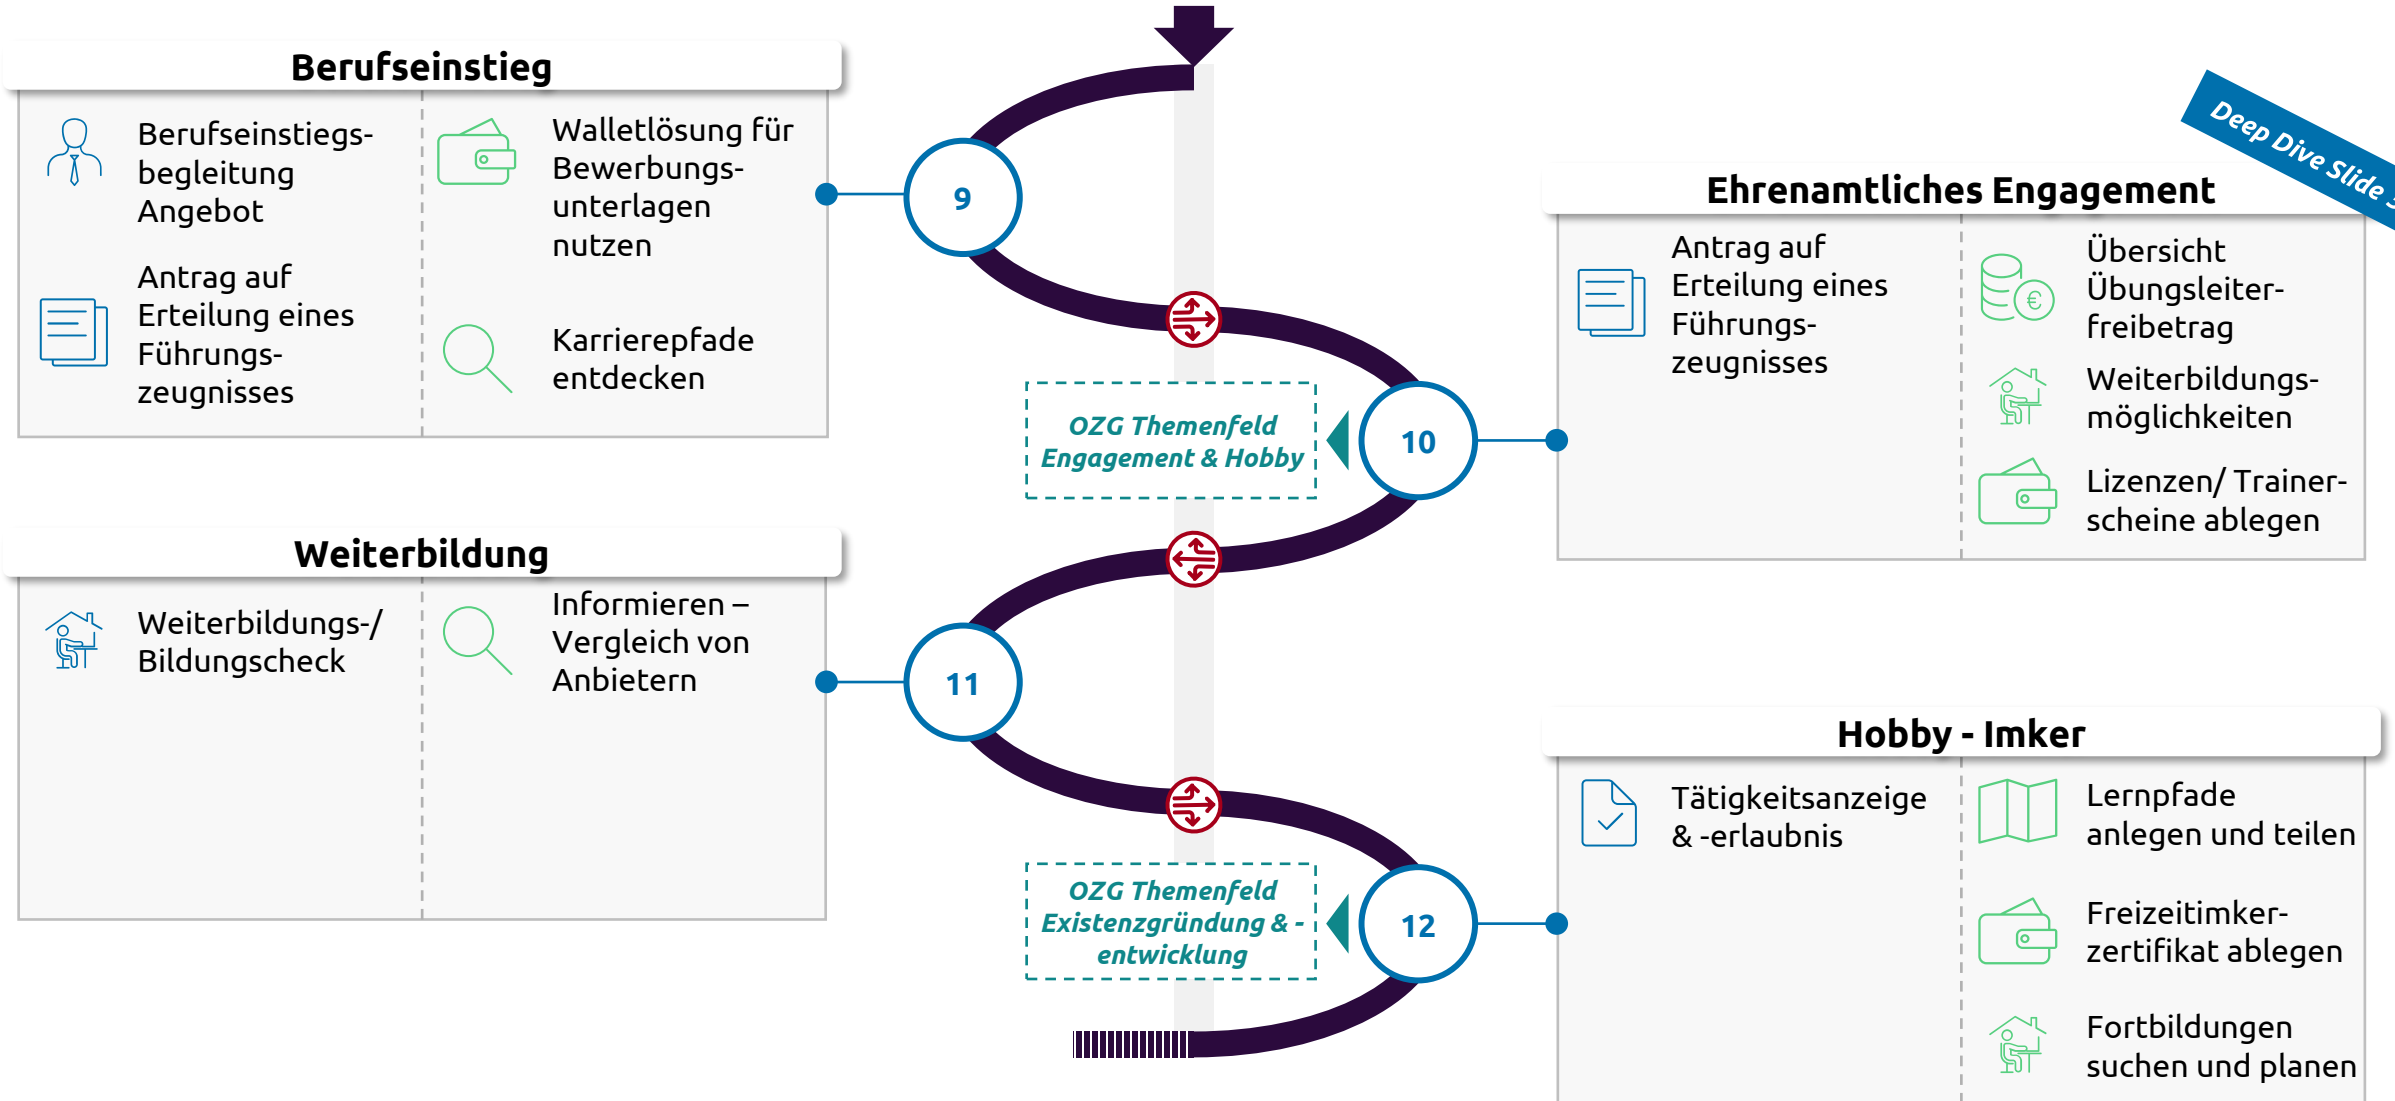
Berufseinstieg

Berufseinstiegsbegleitung Angebot

Antrag auf Erteilung eines Führungszeugnisses

Walletlösung für Bewerbungsunterlagen nutzen

Karrierepfade entdecken

9

OZG Themenfeld Engagement & Hobby

10

Deep Dive Slide

Ehrenamtliches Engagement

Antrag auf Erteilung eines Führungszeugnisses

Übersicht Übungsleiterfreibetrag

Weiterbildungsmöglichkeiten

Lizenzen/ Trainerscheine ablegen

Weiterbildung

Weiterbildungs-/ Bildungscheck

Informieren – Vergleich von Anbietern

11

OZG Themenfeld Existenzgründung & -entwicklung

12

Hobby - Imker

Tätigkeitsanzeige & -erlaubnis

Lernpfade anlegen und teilen

Freizeitimkerzertifikat ablegen

Fortbildungen suchen und planen